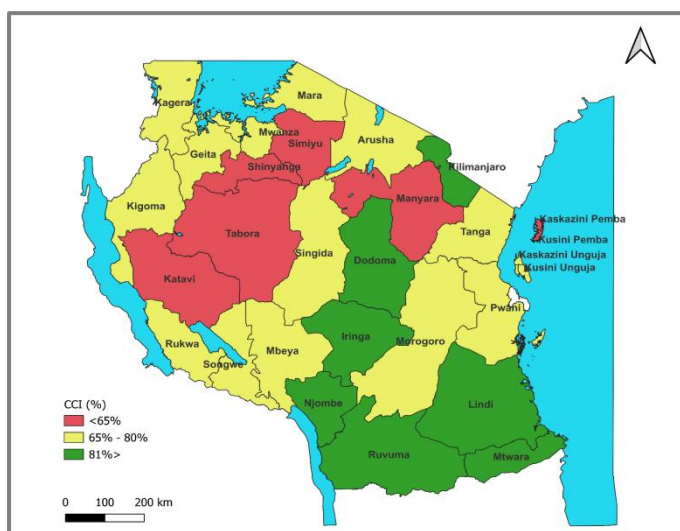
Kagera
Mara
Mwanza
Simiyu
Arusha
Geita
Shinyanga
Kilimanjaro
Kigoma
Manyara
Kaskazini Pemba
Tabora
Tanga
Kusini Pemba
Singida
Dodoma
Kaskazini Unguja
Kusini Unguja
Katavi
Pwani
Rukwa
Iringa
Morogoro
Mbeya
Songwe
CCI (%)
<65%
65% - 80%
81%>
Njombe
Lindi
Ruvuma
Mtwara
0 100 200 km